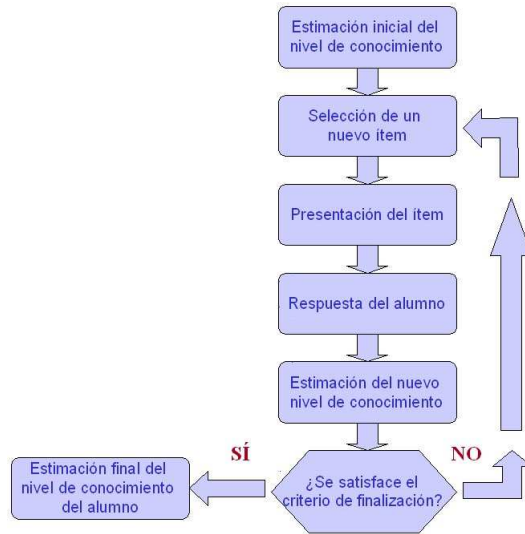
Estimación inicial del nivel de conocimiento

Selección de un nuevo ítem

Presentación del ítem

Respuesta del alumno

Estimación del nuevo nivel de conocimiento

SÍ

NO

¿Se satisface el criterio de finalización?

Estimación final del nivel de conocimiento del alumno